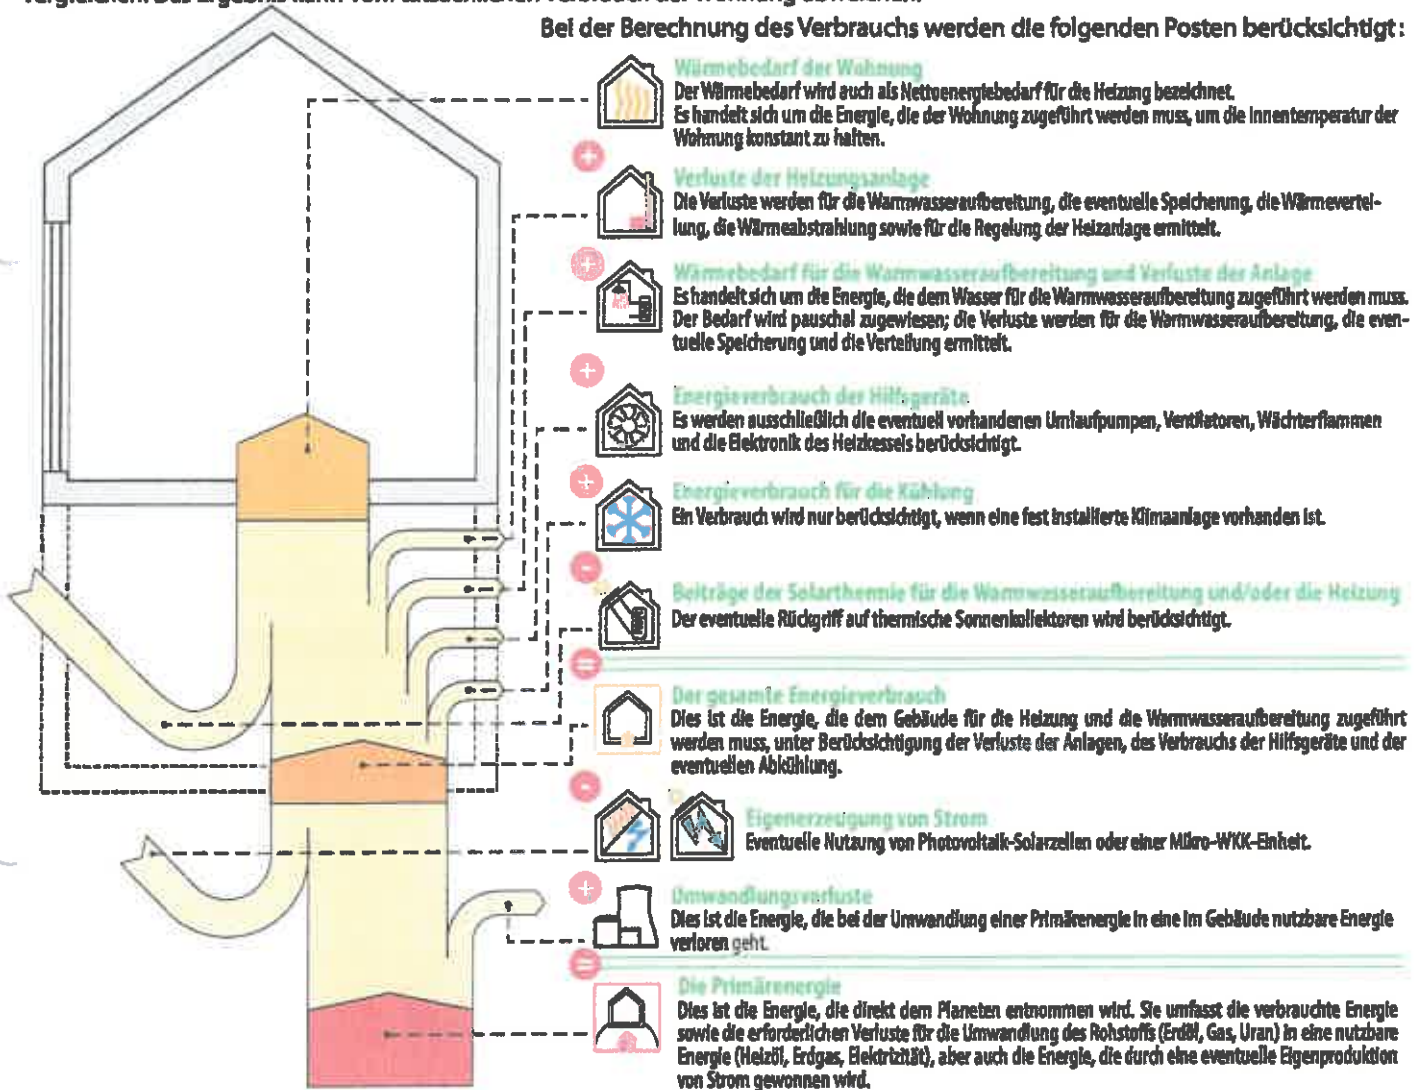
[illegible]

Bei der Berechnung des Verbrauchs werden die folgenden Posten berücksichtigt:

Wärmebedarf der Wohnung
Der Wärmebedarf wird auch als Nettoenergiebedarf für die Heizung bezeichnet. Es handelt sich um die Energie, die der Wohnung zugeführt werden muss, um die Innentemperatur der Wohnung konstant zu halten.

+

Verluste der Heizungsanlage
Die Verluste werden für die Warmwasseraufbereitung, die eventuelle Speicherung, die Wärmeverteilung, die Wärmeabstrahlung sowie für die Regelung der Heizanlage ermittelt.

+

Wärmebedarf für die Warmwasseraufbereitung und Verluste der Anlage
Es handelt sich um die Energie, die dem Wasser für die Warmwasseraufbereitung zugeführt werden muss. Der Bedarf wird pauschal zugewiesen; die Verluste werden für die Warmwasseraufbereitung, die eventuelle Speicherung und die Verteilung ermittelt.

+

Energieverbrauch der Hilfsgeräte
Es werden ausschließlich die eventuell vorhandenen Umlaufpumpen, Ventilatoren, Wächterflammen und die Elektronik des Heizkessels berücksichtigt.

+

Energieverbrauch für die Kühlung
Ein Verbrauch wird nur berücksichtigt, wenn eine fest installierte Klimaanlage vorhanden ist.

−

Beiträge der Solarthermie für die Warmwasseraufbereitung und/oder die Heizung
Der eventuelle Rückgriff auf thermische Sonnenkollektoren wird berücksichtigt.

=

Der gesamte Energieverbrauch
Dies ist die Energie, die dem Gebäude für die Heizung und die Warmwasseraufbereitung zugeführt werden muss, unter Berücksichtigung der Verluste der Anlagen, des Verbrauchs der Hilfsgeräte und der eventuellen Abkühlung.

−

Eigenerzeugung von Strom
Eventuelle Nutzung von Photovoltaik-Solarzellen oder einer Mikro-WKK-Einheit.

+

Umwandlungsverluste
Dies ist die Energie, die bei der Umwandlung einer Primärenergie in eine im Gebäude nutzbare Energie verloren geht.

=

Die Primärenergie
Dies ist die Energie, die direkt dem Planeten entnommen wird. Sie umfasst die verbrauchte Energie sowie die erforderlichen Verluste für die Umwandlung des Rohstoffs (Erdöl, Gas, Uran) in eine nutzbare Energie (Heizöl, Erdgas, Elektrizität), aber auch die Energie, die durch eine eventuelle Eigenproduktion von Strom gewonnen wird.